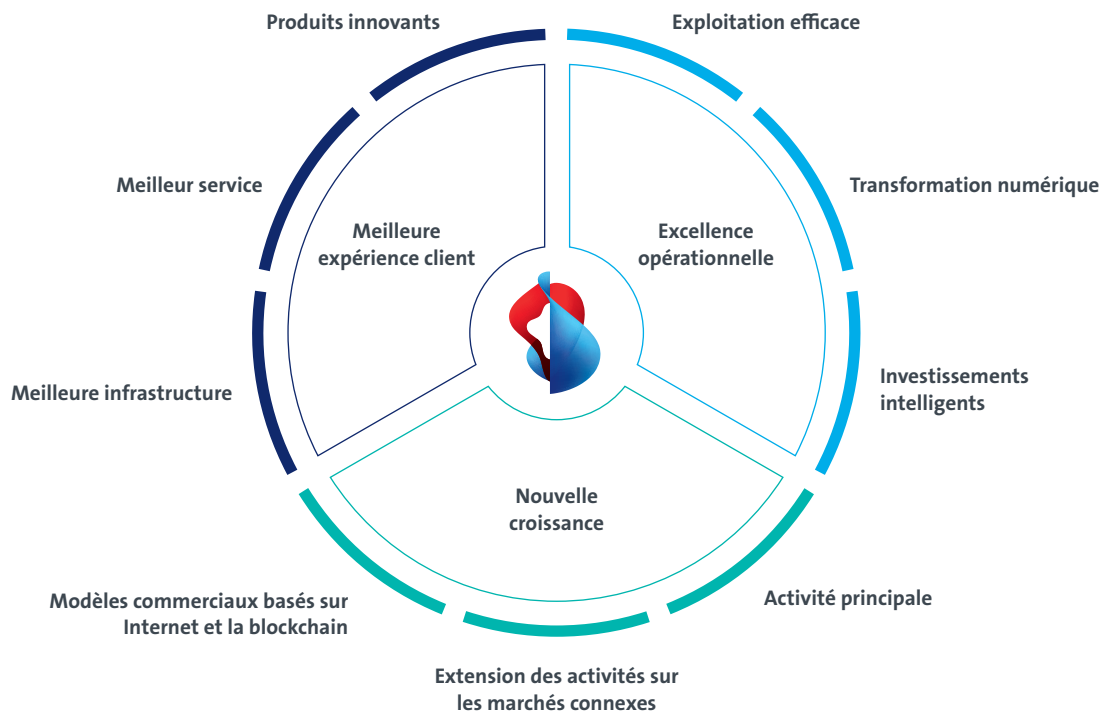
Produits innovants

Exploitation efficace

Meilleur service

Transformation numérique

Meilleure expérience client

Excellence opérationnelle

Investissements intelligents

Meilleure infrastructure

Nouvelle croissance

Modèles commerciaux basés sur Internet et la blockchain

Activité principale

Extension des activités sur les marchés connexes